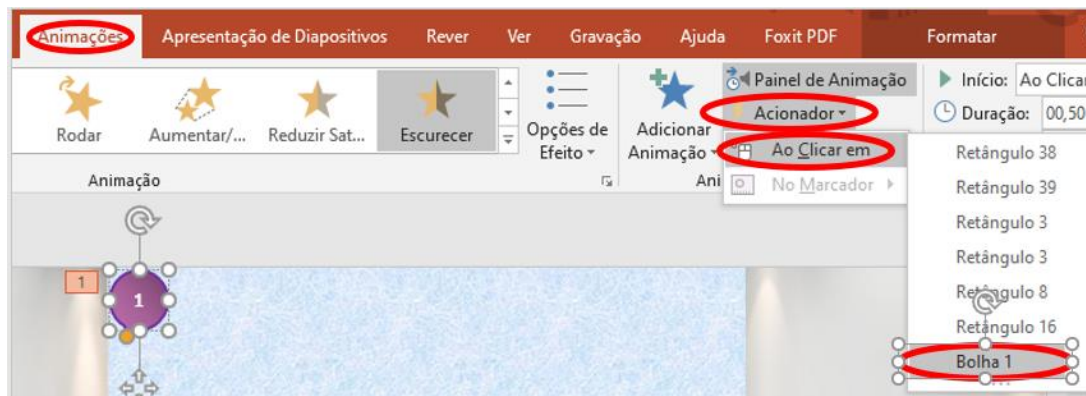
Animações Apresentação de Diapositivos Rever Ver Gravação Ajuda Foxit PDF Formatar

Rodar Aumentar/... Reduzir Sat... Escurecer Opções de Efeito Adicionar Animação Painel de Animação Acionador Início: Ao Clicar Duração: 00,50

Animação Ani

Ao Clicar em
No Marcador

Retângulo 38
Retângulo 39
Retângulo 3
Retângulo 3
Retângulo 8
Retângulo 16
Bolha 1

1

1